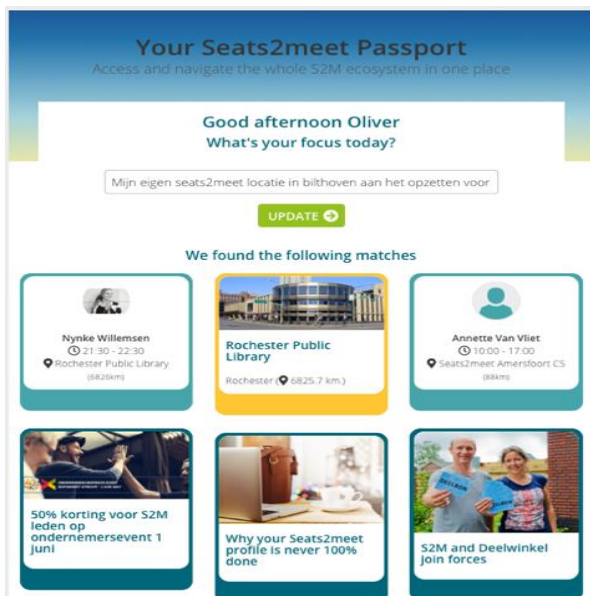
Your Seats2meet Passport

Access and navigate the whole S2M ecosystem in one place

Good afternoon Oliver

What's your focus today?

Mijn eigen seats2meet locatie in bilthoven aan het opzetten voor

UPDATE

We found the following matches

Nynke Willemsen
21:30 - 22:30
Rochester Public Library
(6826km)

Rochester Public Library

Rochester ( 6825.7 km.)

Annette Van Vliet
10:00 - 17:00
Seats2meet Amersfoort CS
(88km)

50% korting voor S2M leden op ondernemersevent 1 juni

Why your Seats2meet profile is never 100% done

S2M and Deelwinkel join forces